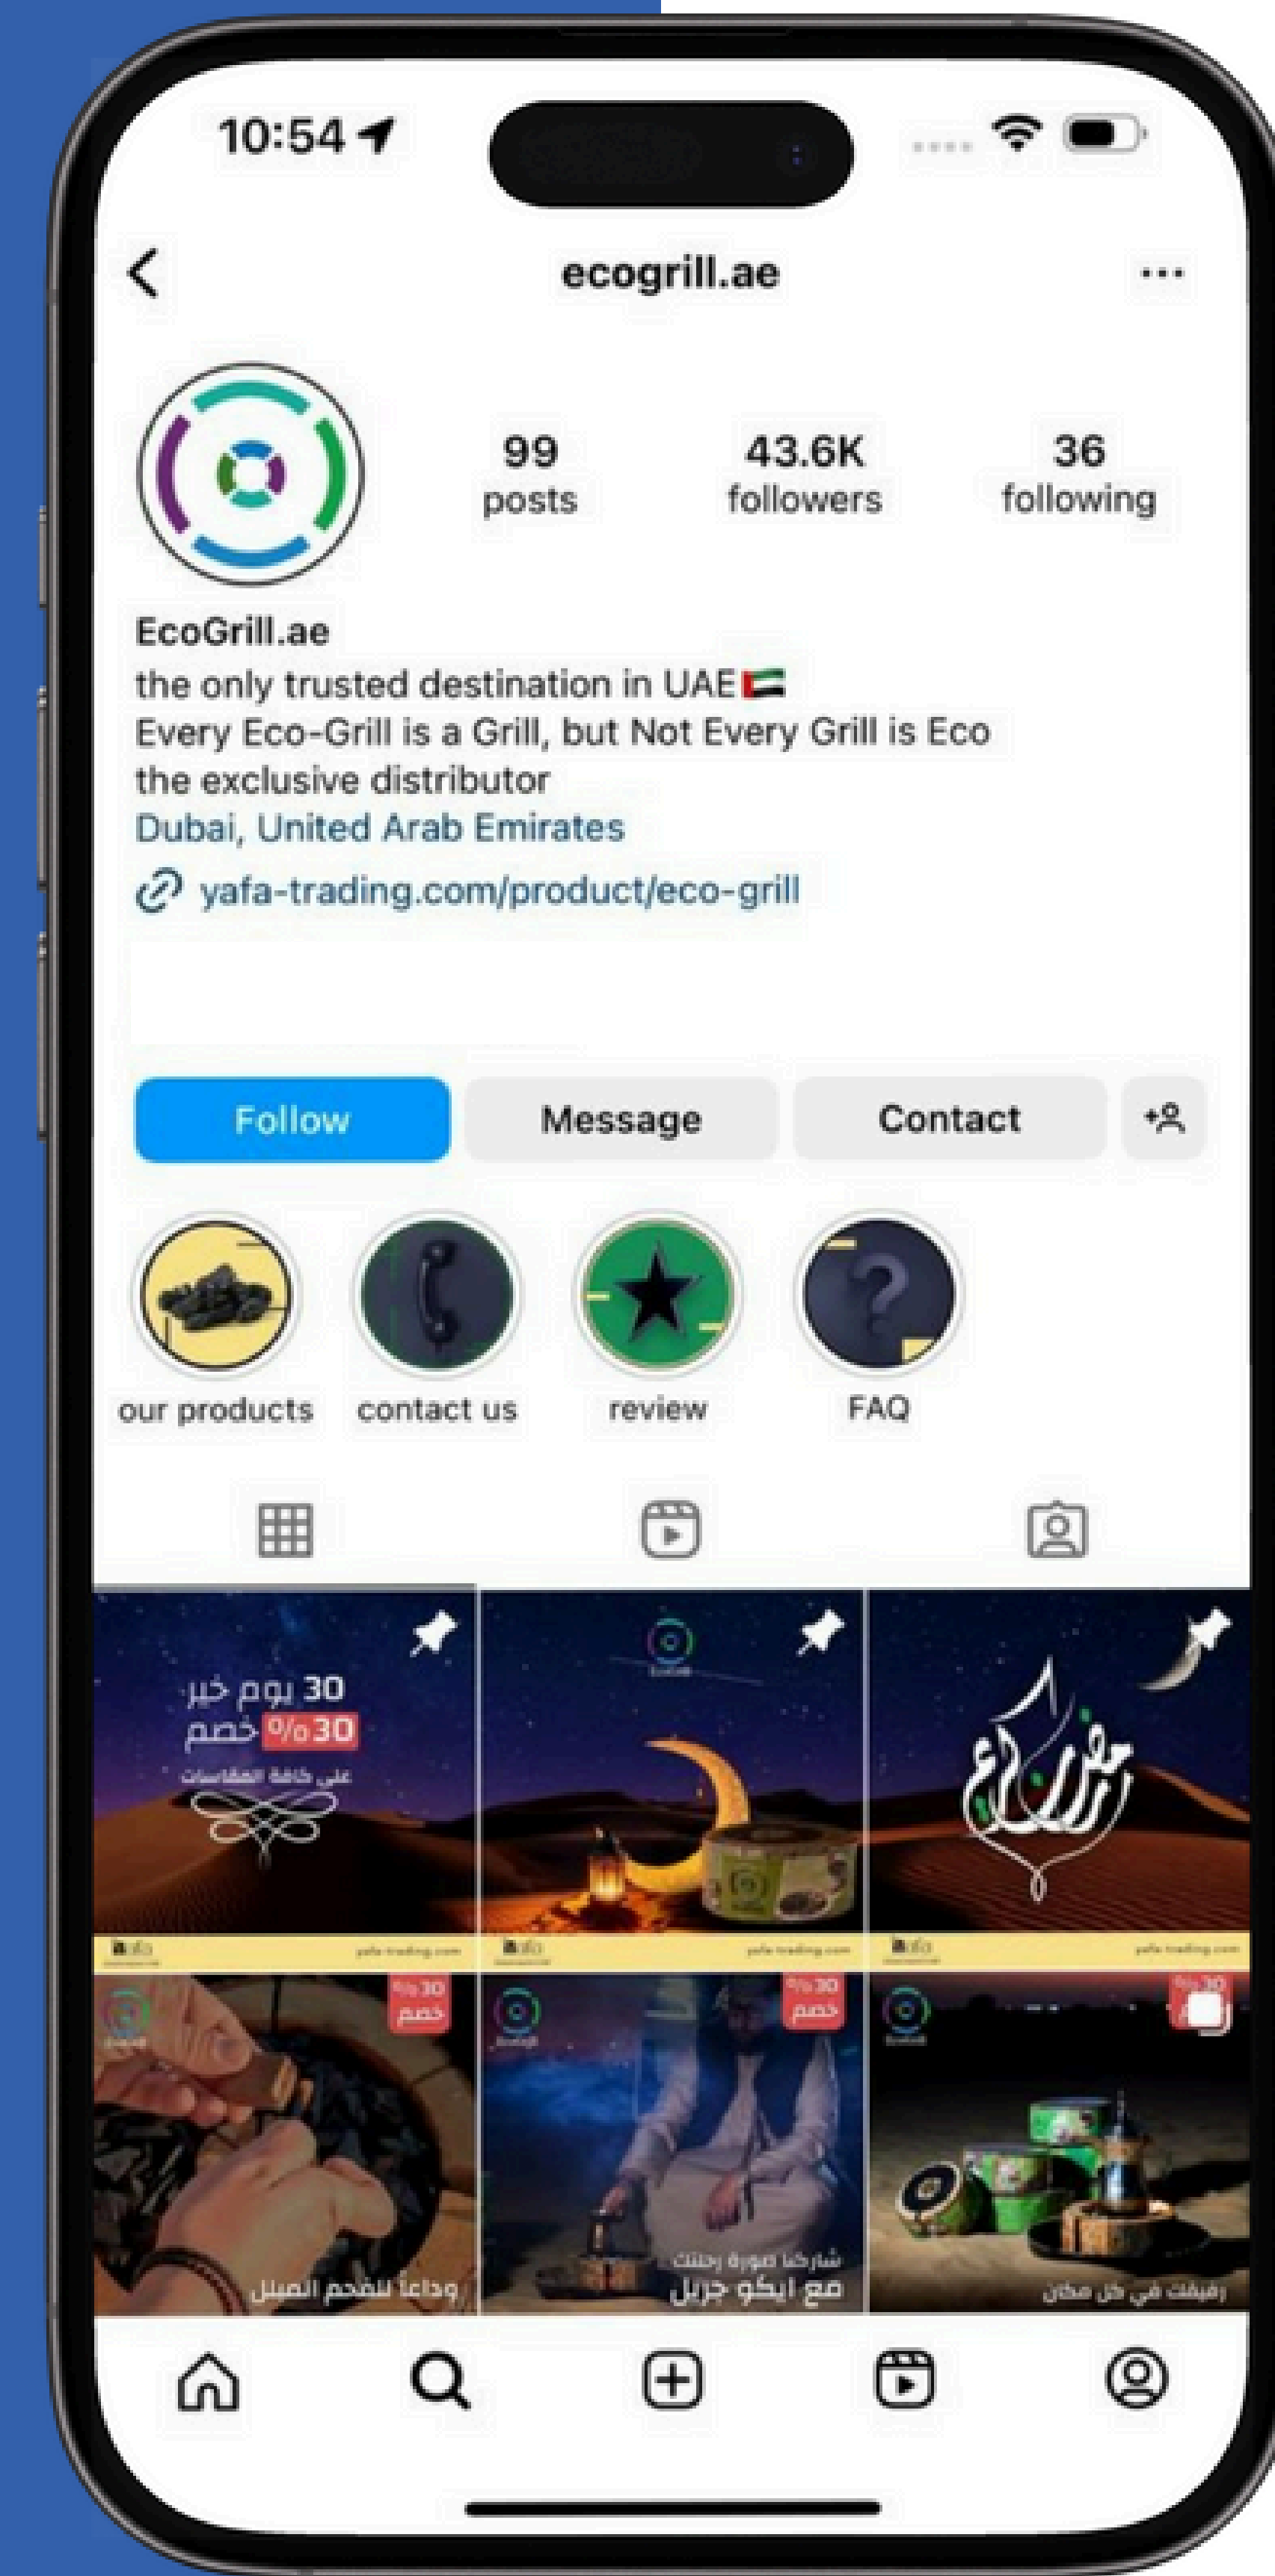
10:54

ecogrill.ae

99 posts
43.6K followers
36 following

EcoGrill.ae
the only trusted destination in UAE 🇦🇪
Every Eco-Grill is a Grill, but Not Every Grill is Eco
the exclusive distributor
Dubai, United Arab Emirates
yafa-trading.com/product/eco-grill

Follow
Message
Contact

our products
contact us
review
FAQ

30 يوم خير
30% خصم
على كافة المقاسات

yafa-trading.com

30% خصم
وداعا للفحم المبلل

30% خصم
شاركنا صورة رحلتك
مع ايكو جريل

رفيقك في كل مكان